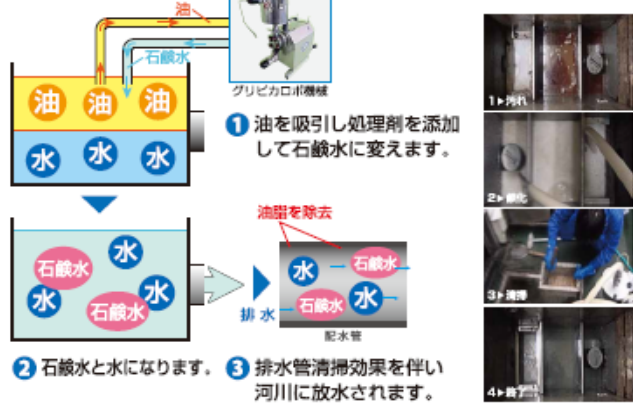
油

石鹸水

グリピカロボ機械

油 油 油

水 水 水

1 油を吸引し処理剤を添加して石鹸水に変えます。

石鹸水 水

水 石鹸水 水

石鹸水

油脂を除去

水 石鹸水

石鹸水 水

排 水

配水管

2 石鹸水と水になります。

3 排水管清掃効果を伴い河川に放水されます。

1 汚れ

2 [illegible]

3 清掃

4 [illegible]